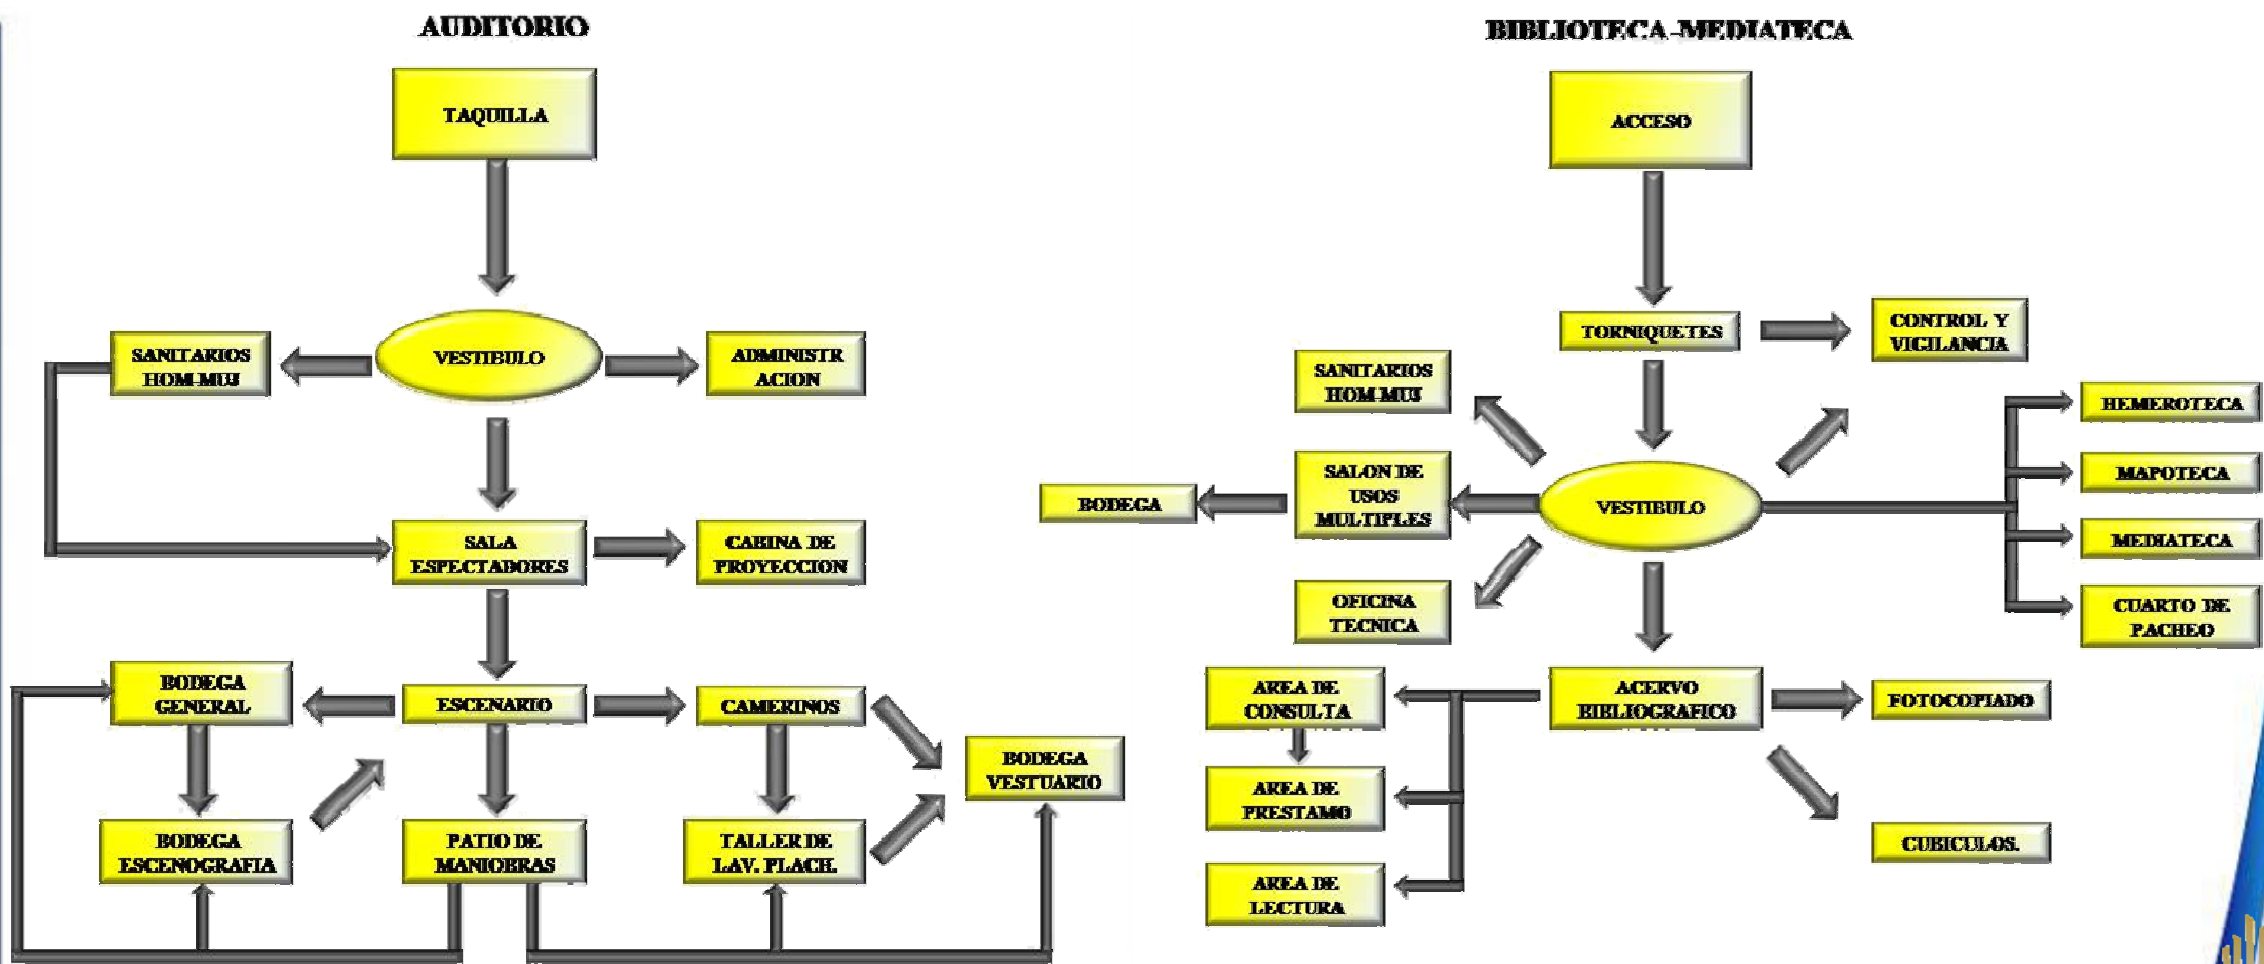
AUDITORIO

TAQUILLA

VESTIBULO

SANITARIOS HOM MUJ

ADMINISTR ACION

SALA ESPECTADORES

CABINA DE PROYECCION

ESCENARIO

BODEGA GENERAL

CAMERINOS

BODEGA VESTUARIO

BODEGA ESCENOGRAFIA

PATIO DE MANIOBRAS

TALLER DE LAV. PLACH.

BIBLIOTECA-MEDIATECA

ACCESO

TORNIQUETES

CONTROL Y VIGILANCIA

SANITARIOS HOM MUJ

HEMEROTECA

SALON DE USOS MULTIPLES

BODEGA

VESTIBULO

MAPOTECA

MEDIATECA

OFICINA TECNICA

CUARTO DE PACHEO

AREA DE CONSULTA

ACERVO BIBLIOGRAFICO

FOTOCOPIADO

AREA DE PRESTAMO

CUBICULOS.

AREA DE LECTURA